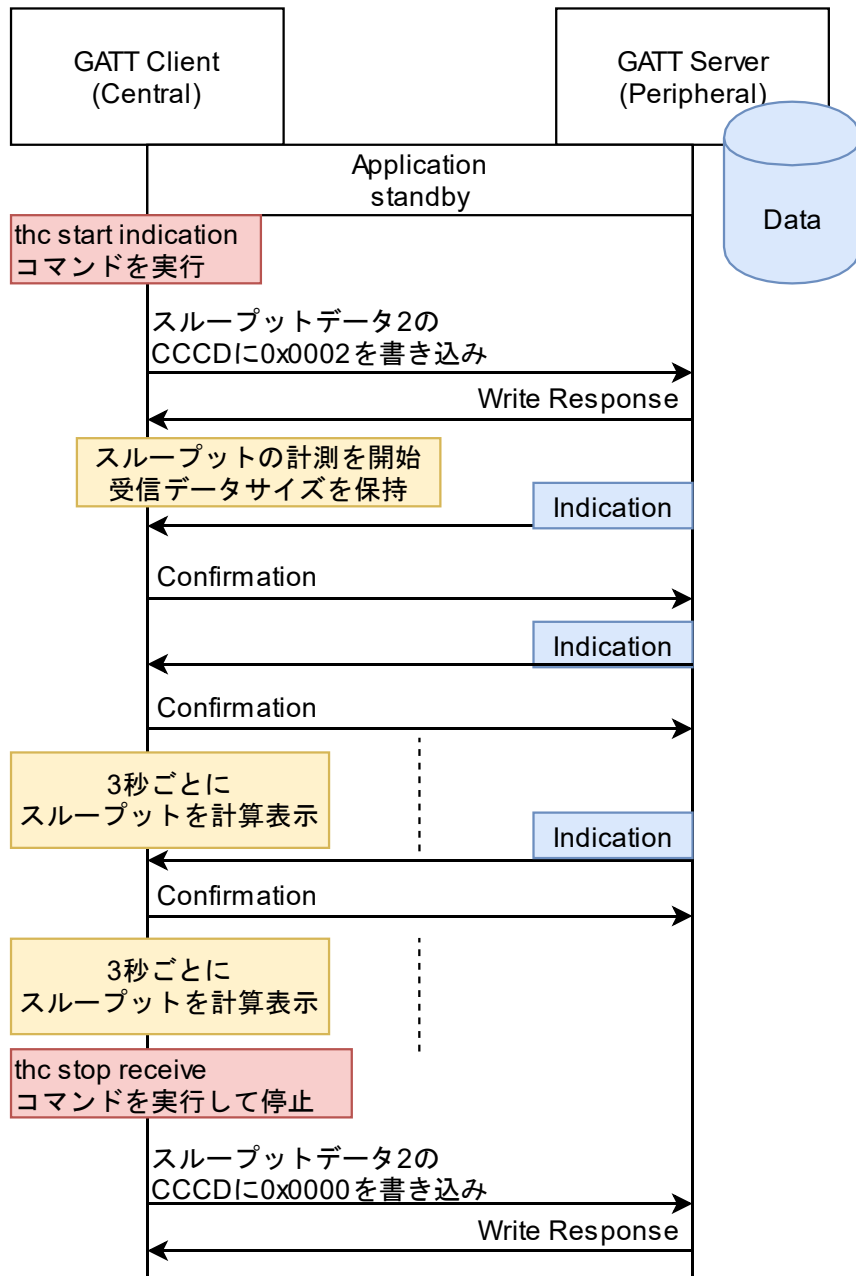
GATT Client
(Central)

GATT Server
(Peripheral)

Data

Application
standby

thc start indication
コマンドを実行

スループットデータ2の
CCCDに0x0002を書き込み

Write Response

スループットの計測を開始
受信データサイズを保持

Indication

Confirmation

Indication

Confirmation

3秒ごとに
スループットを計算表示

Indication

Confirmation

3秒ごとに
スループットを計算表示

thc stop receive
コマンドを実行して停止

スループットデータ2の
CCCDに0x0000を書き込み

Write Response